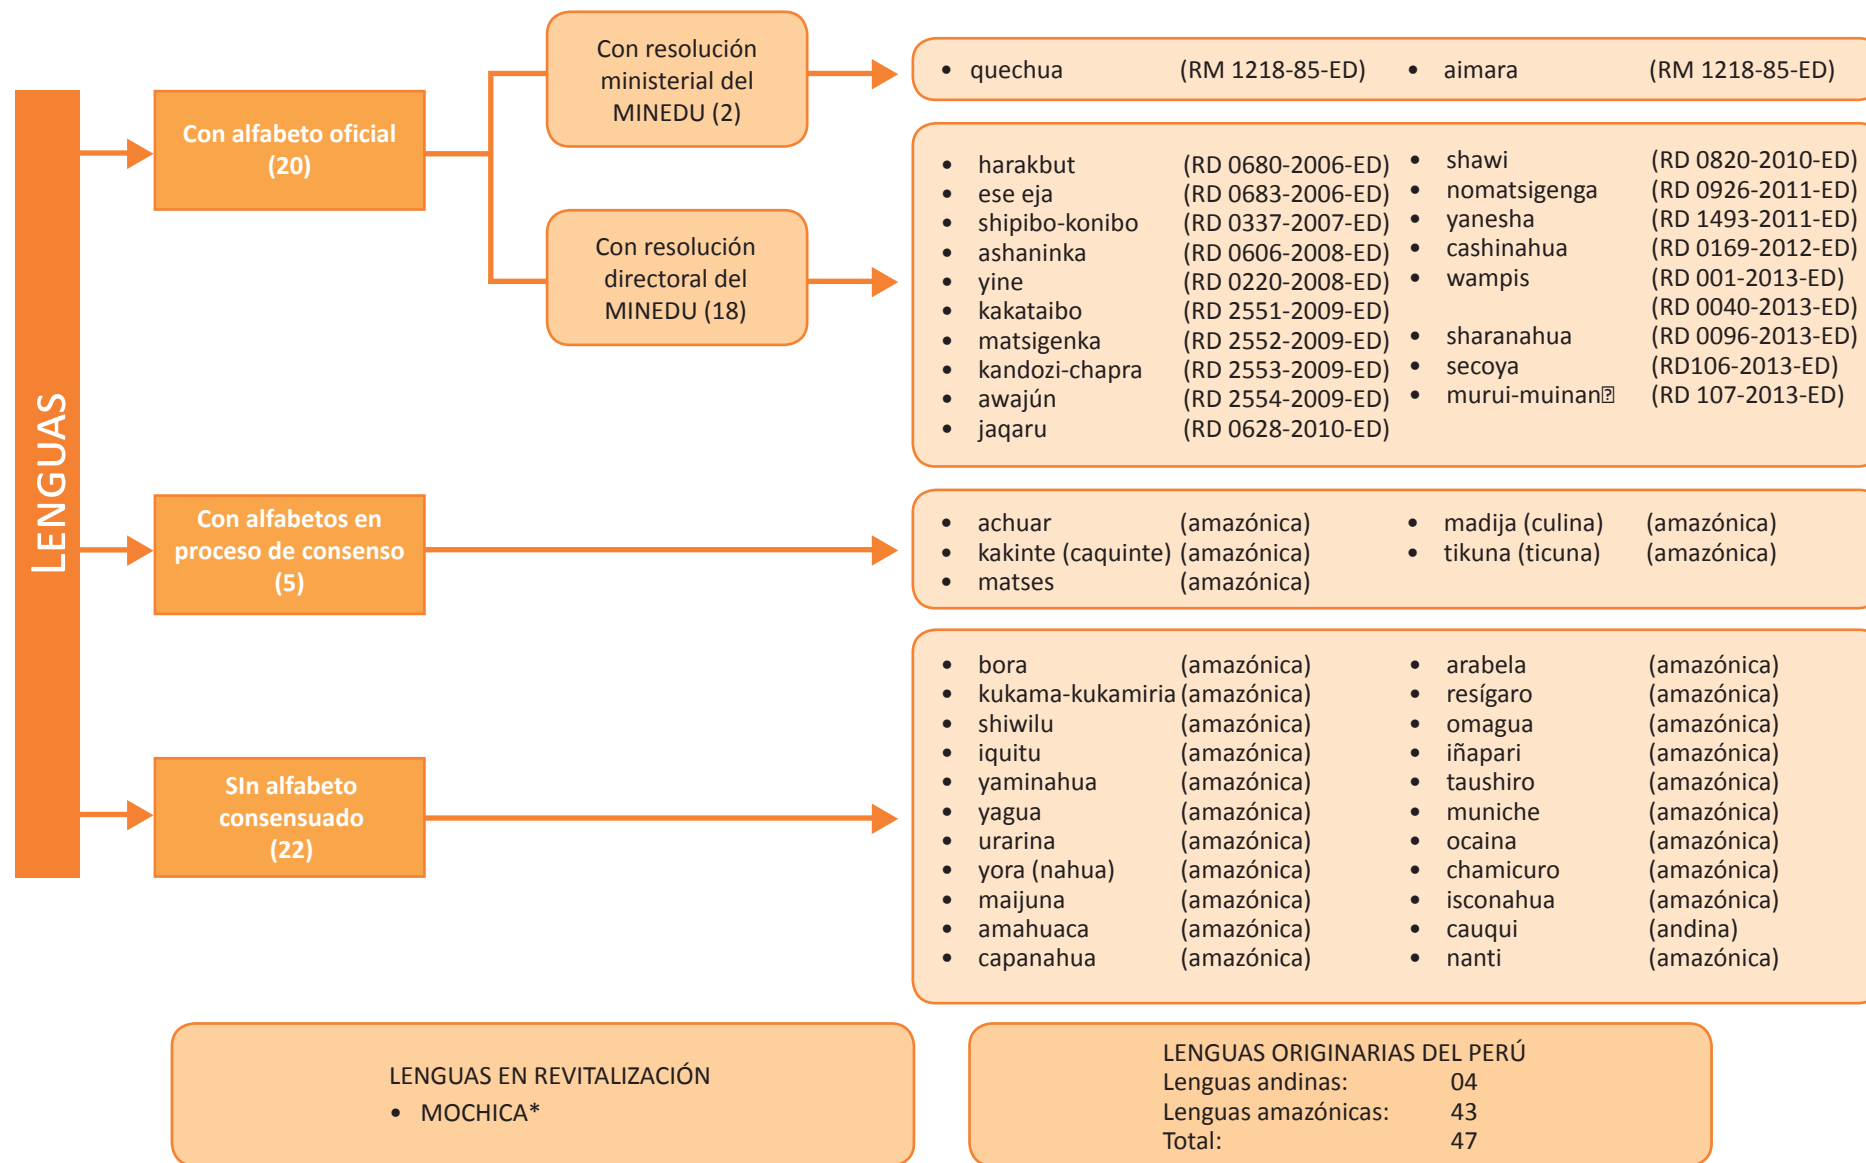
LENGUAS

Con alfabeto oficial (20)

Con resolución ministerial del MINEDU (2)

- quechua (RM 1218-85-ED)
- aimara (RM 1218-85-ED)

Con resolución directoral del MINEDU (18)

- harakbut (RD 0680-2006-ED)
- ese eja (RD 0683-2006-ED)
- shipibo-konibo (RD 0337-2007-ED)
- ashaninka (RD 0606-2008-ED)
- yine (RD 0220-2008-ED)
- kakataibo (RD 2551-2009-ED)
- matsigenka (RD 2552-2009-ED)
- kandozi-chapra (RD 2553-2009-ED)
- awajún (RD 2554-2009-ED)
- jaqaru (RD 0628-2010-ED)
- shawi (RD 0820-2010-ED)
- nomatsigenga (RD 0926-2011-ED)
- yanesha (RD 1493-2011-ED)
- cashinahua (RD 0169-2012-ED)
- wampis (RD 001-2013-ED) (RD 0040-2013-ED)
- sharanahua (RD 0096-2013-ED)
- secoya (RD106-2013-ED)
- murui-muinan⍰ (RD 107-2013-ED)

Con alfabetos en proceso de consenso (5)

- achuar (amazónica)
- kakinte (caquinte) (amazónica)
- matses (amazónica)
- madija (culina) (amazónica)
- tikuna (ticuna) (amazónica)

SIn alfabeto consensuado (22)

- bora (amazónica)
- kukama-kukamiria (amazónica)
- shiwilu (amazónica)
- iquitu (amazónica)
- yaminahua (amazónica)
- yagua (amazónica)
- urarina (amazónica)
- yora (nahua) (amazónica)
- maijuna (amazónica)
- amahuaca (amazónica)
- capanahua (amazónica)
- arabela (amazónica)
- resígaro (amazónica)
- omagua (amazónica)
- iñapari (amazónica)
- taushiro (amazónica)
- muniche (amazónica)
- ocaina (amazónica)
- chamicuro (amazónica)
- isconahua (amazónica)
- cauqui (andina)
- nanti (amazónica)

LENGUAS EN REVITALIZACIÓN
- MOCHICA*

LENGUAS ORIGINARIAS DEL PERÚ
Lenguas andinas: 04
Lenguas amazónicas: 43
Total: 47